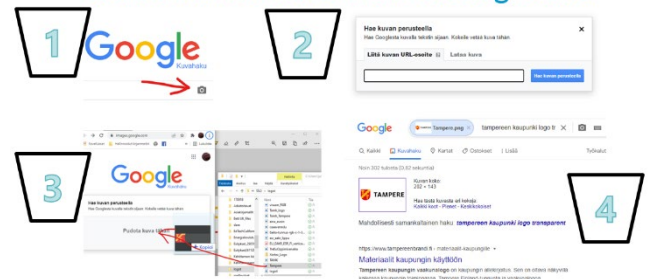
1

Google
Kuvahaku

2

Hae kuvan perusteella
Hae Googlesta kuvalla tekstin sijaan. Kokeile vetää kuva tähän.
Liitä kuvan URL-osoite
Lataa kuva
Hae kuvan perusteella

3

Google
Kuvahaku
Hae kuvan perusteella
Hae Googlesta kuvalla tekstin sijaan. Kokeile vetää kuva tähän.
Pudota kuva tähän
Kopioi

4

Google
Tampere.png
tampereen kaupunki logo tr
Kaikki
Kuvahaku
Kartat
Ostokset
Lisää
Työkalut
Noin 200 tulosta (0,52 sekuntia)
TAMPERE
Kuvan koko:
292 × 143
Hae tästä kuvasta eri kokoja:
Kaikki koot - Pieni - Keskikokoinen
Mahdollisesti samankaltainen haku: tampereen kaupunki logo transparent
https://www.tampereenbrandi.fi › materiaalit-kaupungille
Materiaalit kaupungin käyttöön
Tampereen kaupungin visuaalisuus on kaupungin identiteetin. Siin on oltava näkyvä